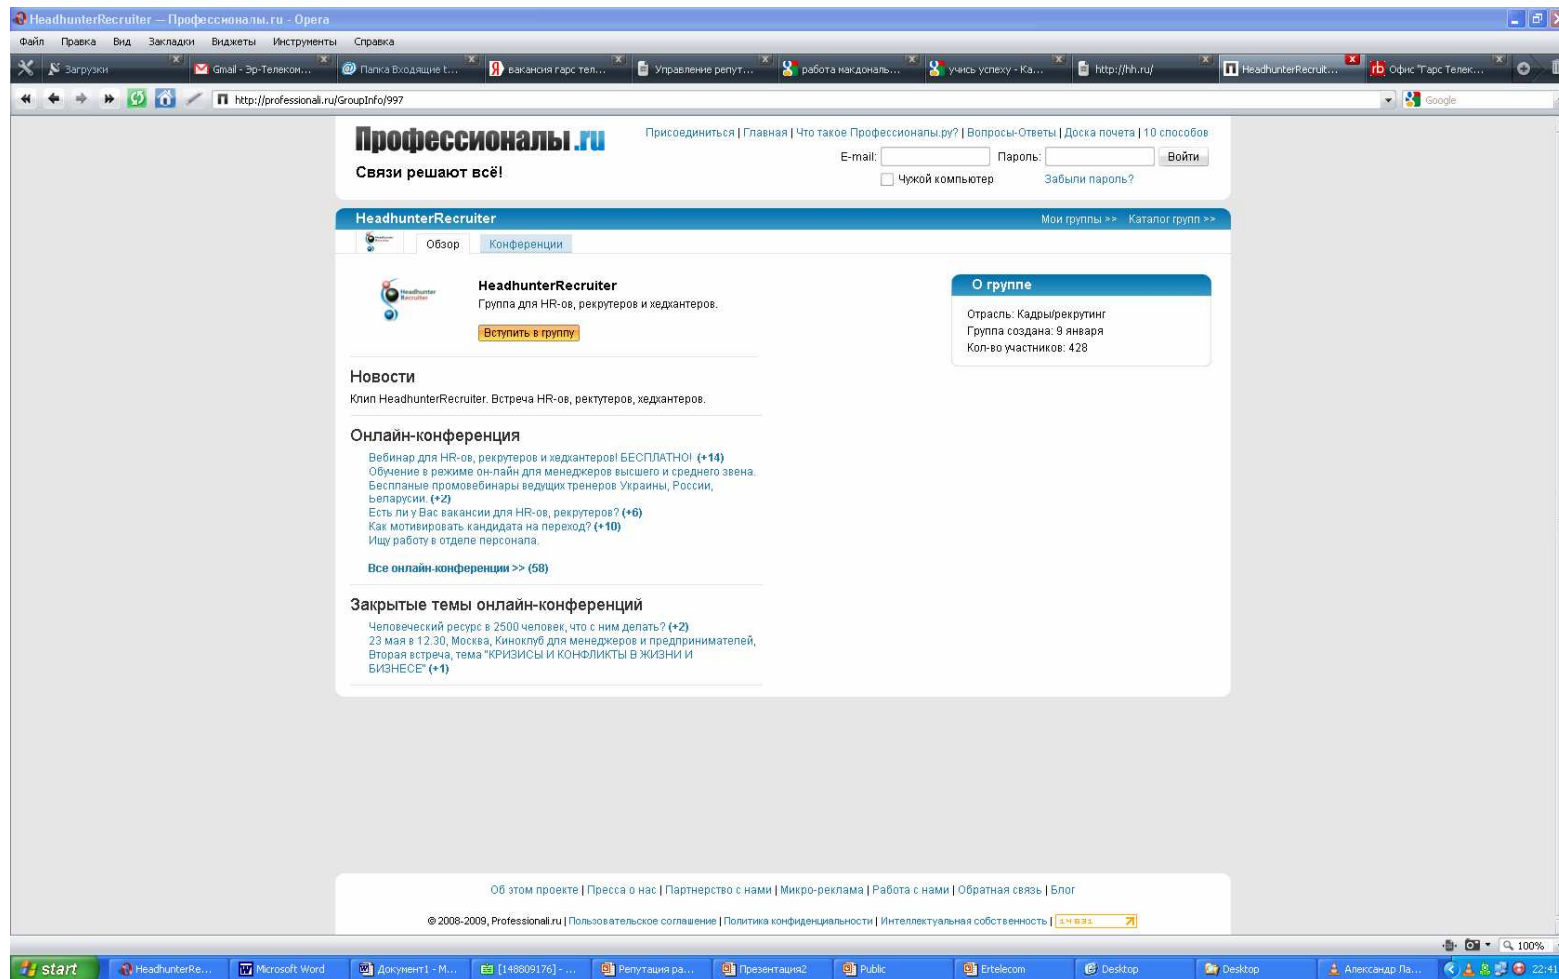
HeadhunterRecruiter — Профессионалы.ru - Opera

Файл Правка Вид Закладки Виджеты Инструменты Справка

Загрузки | Gmail - Эр-Телеком... | Папка Входящие t... | вакансия гарс тел... | Управление репут... | работа макдональ... | учись успеху - Ка... | http://hh.ru/ | HeadhunterRecruit... | Офис "Гарс Телек...

http://professionali.ru/GroupInfo/997

Google

Профессионалы.ru

Связи решают всё!

Присоединиться | Главная | Что такое Профессионалы.ру? | Вопросы-Ответы | Доска почета | 10 способов

E-mail: Пароль: Войти

Чужой компьютер Забыли пароль?

HeadhunterRecruiter

Мои группы >> Каталог групп >>

Обзор Конференции

HeadhunterRecruiter

Группа для HR-ов, рекрутеров и хедхантеров.

Вступить в группу

О группе

Отрасль: Кадры/рекрутинг
Группа создана: 9 января
Кол-во участников: 428

Новости

Клип HeadhunterRecruiter. Встреча HR-ов, ректутеров, хедхантеров.

Онлайн-конференция

Вебинар для HR-ов, рекрутеров и хедхантеров! БЕСПЛАТНО! (+14)
Обучение в режиме он-лайн для менеджеров высшего и среднего звена.
Беспланые промовебинары ведущих тренеров Украины, России, Белaрусии. (+2)
Есть ли у Вас вакансии для HR-ов, рекрутеров? (+6)
Как мотивировать кандидата на переход? (+10)
Ищу работу в отделе персонала.

Все онлайн-конференции >> (58)

Закрытые темы онлайн-конференций

Человеческий ресурс в 2500 человек, что с ним делать? (+2)
23 мая в 12.30, Москва, Киноклуб для менеджеров и предпринимателей, Вторая встреча, тема "КРИЗИСЫ И КОНФЛИКТЫ В ЖИЗНИ И БИЗНЕСЕ" (+1)

Об этом проекте | Пресса о нас | Партнерство с нами | Микро-реклама | Работа с нами | Обратная связь | Блог

© 2008-2009, Professionali.ru | Пользовательское соглашение | Политика конфиденциальности | Интеллектуальная собственность |

100%

start | HeadhunterRe... | Microsoft Word | Документ1 - M... | [148809176] - ... | Репутация ра... | Презентация2 | Public | Ertelecom | Desktop | Desktop | Александр Ла... | 22:41